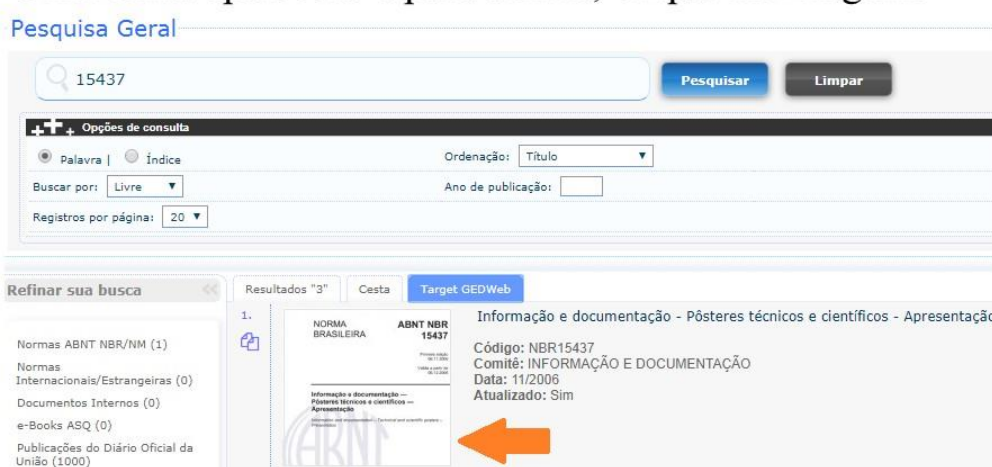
Pesquisa Geral

15437

Pesquisar

Limpar

Opções de consulta

Palavra | Índice

Ordenação: Título

Buscar por: Livre

Ano de publicação:

Registros por página: 20

Refinar sua busca

Resultados "3"

Cesta

Target GEDWeb

Normas ABNT NBR/NM (1)

Normas Internacionais/Estrangeiras (0)

Documentos Internos (0)

e-Books ASQ (0)

Publicações do Diário Oficial da União (1000)

1.

NORMA BRASILEIRA

ABNT NBR 15437

Informação e documentação — Pôsteres técnicos e científicos — Apresentação

Informação e documentação - Pôsteres técnicos e científicos - Apresentação

Código: NBR15437
Comitê: INFORMAÇÃO E DOCUMENTAÇÃO
Data: 11/2006
Atualizado: Sim